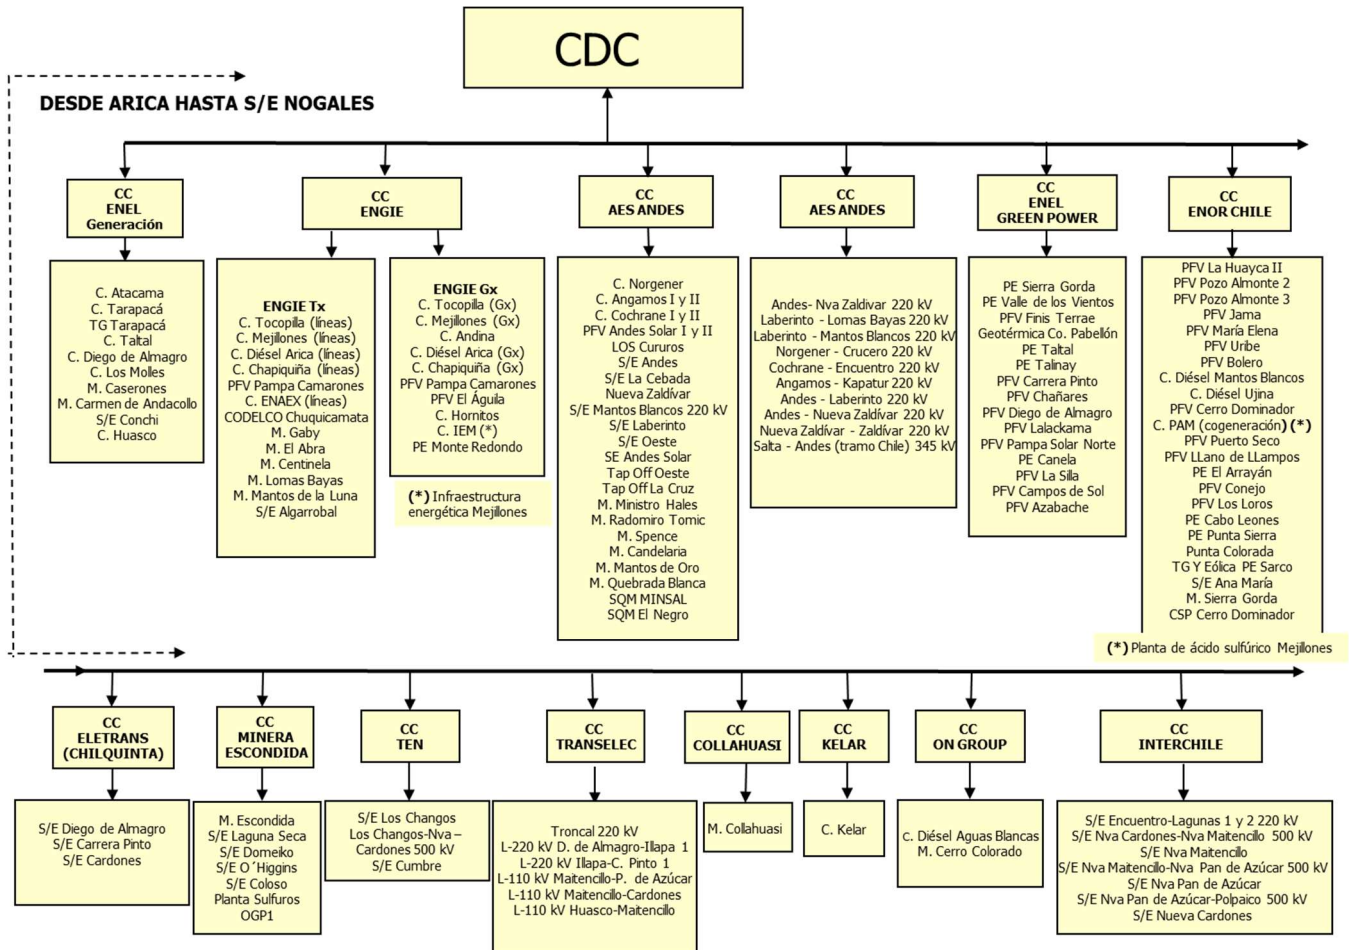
CDC

DESDE ARICA HASTA S/E NOGALES

CC ENEL Generación

C. Atacama
C. Tarapacá
TG Tarapacá
C. Taltal
C. Diego de Almagro
C. Los Molles
M. Caserones
M. Carmen de Andacollo
S/E Conchi
C. Huasco

CC ENGIE

ENGIE Tx
C. Tocopilla (líneas)
C. Mejillones (líneas)
C. Diésel Arica (líneas)
C. Chapiquiña (líneas)
C. ENAEX (líneas)
PFV Pampa Camarones
CODELCO Chuquicamata
M. Gaby
M. El Abra
M. Centinela
M. Lomas Bayas
M. Mantos de la Luna
S/E Algarrobal

ENGIE Gx
C. Tocopilla (Gx)
C. Mejillones (Gx)
C. Andina
C. Diésel Arica (Gx)
C. Chapiquiña (Gx)
PFV Pampa Camarones
PFV El Águila
C. Hornitos
C. IEM (*)
PE Monte Redondo

(*) Infraestructura energética Mejillones

CC AES ANDES

C. Norgener
C. Angamos I y II
C. Cochrane I y II
PFV Andes Solar I y II
LOS Cururos
S/E Andes
S/E La Cebada
Nueva Zaldívar
S/E Mantos Blancos 220 kV
S/E Laberinto
S/E Oeste
SE Andes Solar
Tap Off Oeste
Tap Off La Cruz
M. Ministro Hales
M. Radomiro Tomic
M. Spence
M. Candelaria
M. Mantos de Oro
M. Quebrada Blanca
SQM MINSAL
SQM El Negro

CC AES ANDES

Andes- Nva Zaldivar 220 kV
Laberinto - Lomas Bayas 220 kV
Laberinto - Mantos Blancos 220 kV
Norgener - Crucero 220 kV
Cochrane - Encuentro 220 kV
Angamos - Kapatur 220 kV
Andes - Laberinto 220 kV
Andes - Nueva Zaldívar 220 kV
Nueva Zaldívar - Zaldívar 220 kV
Salta - Andes (tramo Chile) 345 kV

CC ENEL GREEN POWER

PE Sierra Gorda
PE Valle de los Vientos
PFV Finis Terrae
Geotérmica Co. Pabellón
PE Taltal
PE Talinay
PFV Carrera Pinto
PFV Chañares
PFV Diego de Almagro
PFV Lalackama
PFV Pampa Solar Norte
PE Canela
PFV La Silla
PFV Campos de Sol
PFV Azabache

CC ENOR CHILE

PFV La Huayca II
PFV Pozo Almonte 2
PFV Pozo Almonte 3
PFV Jama
PFV María Elena
PFV Uribe
PFV Bolero
C. Diésel Mantos Blancos
C. Diésel Ujina
PFV Cerro Dominador
C. PAM (cogeneración) (*)
PFV Puerto Seco
PFV LLano de LLampos
PE El Arrayán
PFV Conejo
PFV Los Loros
PE Cabo Leones
PE Punta Sierra
Punta Colorada
TG Y Eólica PE Sarco
S/E Ana María
M. Sierra Gorda
CSP Cerro Dominador

(*) Planta de ácido sulfúrico Mejillones

CC ELETRANS (CHILQUINTA)

S/E Diego de Almagro
S/E Carrera Pinto
S/E Cardones

CC MINERA ESCONDIDA

M. Escondida
S/E Laguna Seca
S/E Domeiko
S/E O´Higgins
S/E Coloso
Planta Sulfuros
OGP1

CC TEN

S/E Los Changos
Los Changos-Nva – Cardones 500 kV
S/E Cumbre

CC TRANSELEC

Troncal 220 kV
L-220 kV D. de Almagro-Ilapa 1
L-220 kV Ilapa-C. Pinto 1
L-110 kV Maitencillo-P. de Azúcar
L-110 kV Maitencillo-Cardones
L-110 kV Huasco-Maitencillo

CC COLLAHUASI

M. Collahuasi

CC KELAR

C. Kelar

CC ON GROUP

C. Diésel Aguas Blancas
M. Cerro Colorado

CC INTERCHILE

S/E Encuentro-Lagunas 1 y 2 220 kV
S/E Nva Cardones-Nva Maitencillo 500 kV
S/E Nva Maitencillo
S/E Nva Maitencillo-Nva Pan de Azúcar 500 kV
S/E Nva Pan de Azúcar
S/E Nva Pan de Azúcar-Polpaico 500 kV
S/E Nueva Cardones